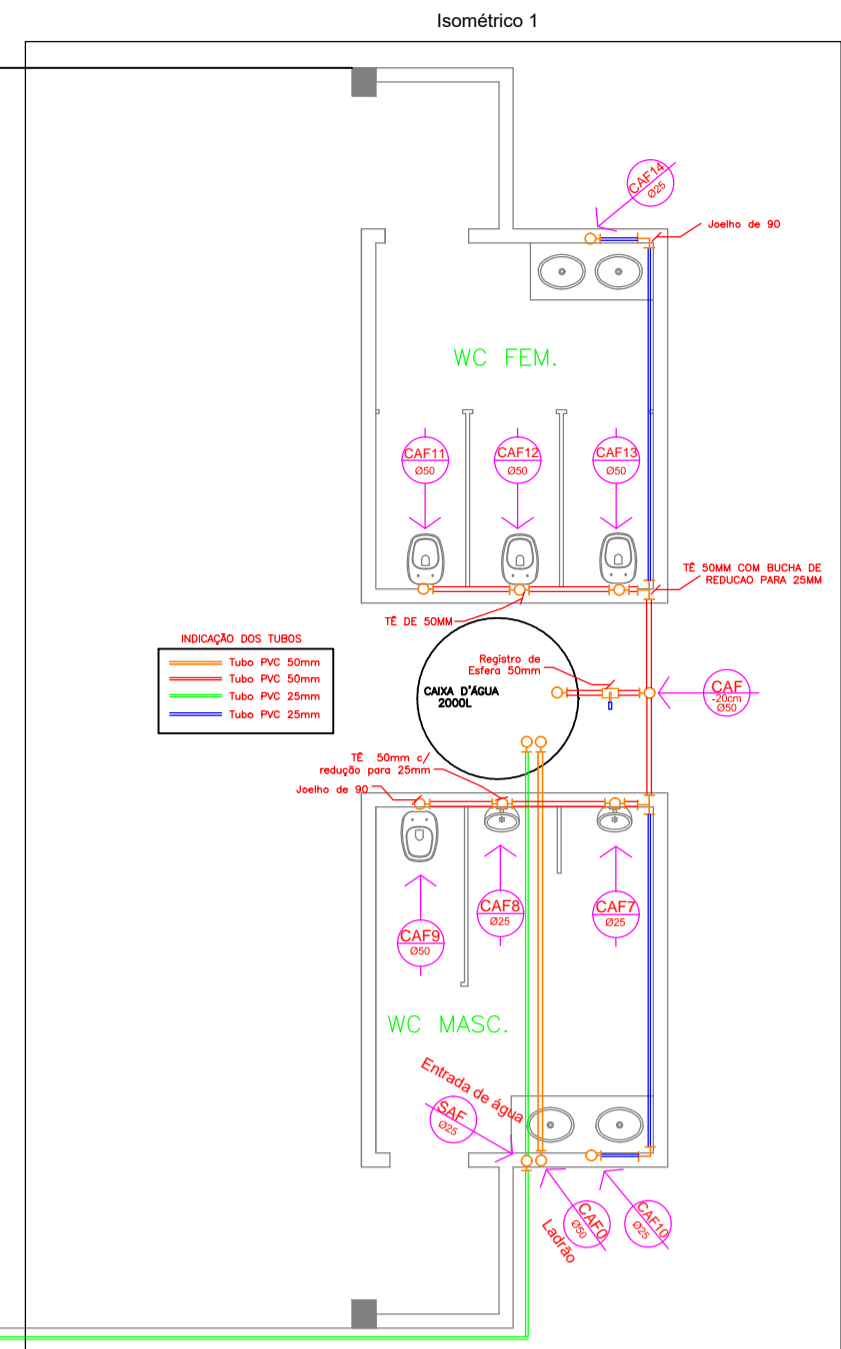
Isométrico 1

CAF14
Ø25

Joelho de 90

WC FEM.

CAF11
Ø50

CAF12
Ø50

CAF13
Ø50

TÊ 50MM COM BUCHA DE REDUCAO PARA 25MM

TÊ DE 50MM

INDICAÇÃO DOS TUBOS

Tubo PVC 50mm
Tubo PVC 50mm
Tubo PVC 25mm
Tubo PVC 25mm

Registro de Esfera 50mm

CAIXA D'ÁGUA 2000L

CAF
-20cm
Ø50

TÊ 50mm c/ redução para 25mm

Joelho de 90

CAF8
Ø25

CAF7
Ø25

CAF9
Ø50

WC MASC.

Entrada de água

SAF
Ø25

CAF0
Ø50

Ladrão

CAF10
Ø25